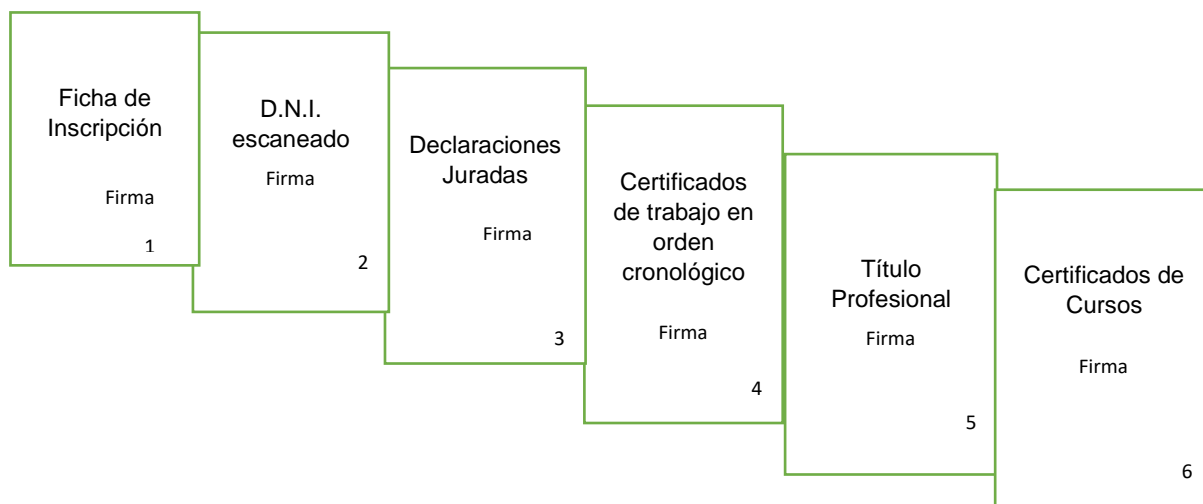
Ficha de Inscripción

Firma

1

D.N.I. escaneado

Firma

2

Declaraciones Juradas

Firma

3

Certificados de trabajo en orden cronológico

Firma

4

Título Profesional

Firma

5

Certificados de Cursos

Firma

6